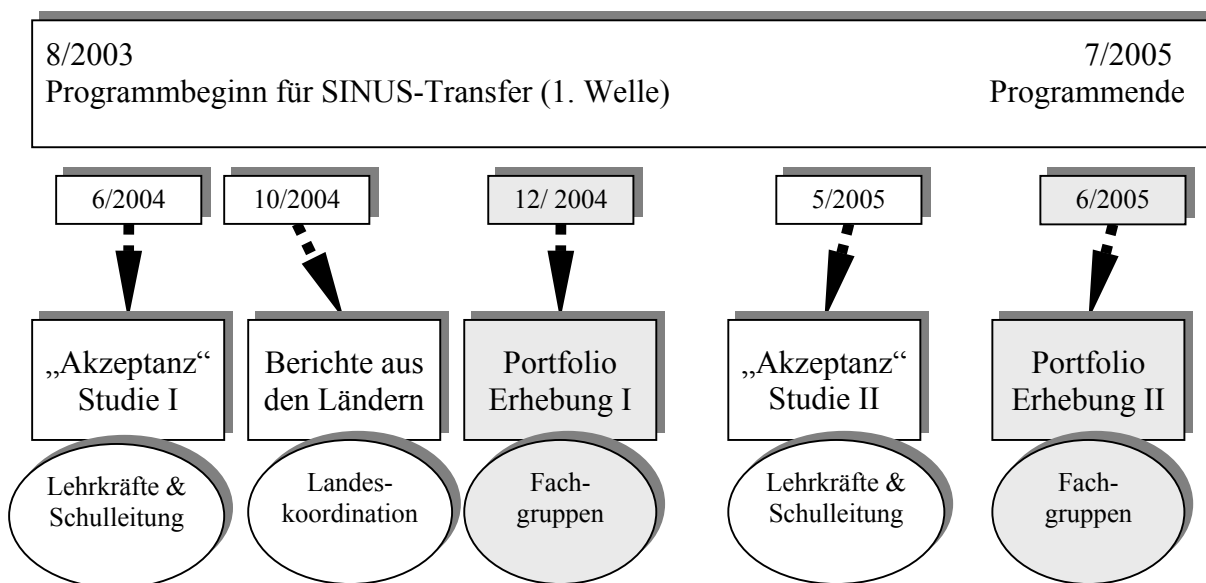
8/2003
Programmbeginn für SINUS-Transfer (1. Welle)

7/2005
Programmende

6/2004

„Akzeptanz“ Studie I

Lehrkräfte & Schulleitung

10/2004

Berichte aus den Ländern

Landes-koordination

12/ 2004

Portfolio Erhebung I

Fach-gruppen

5/2005

„Akzeptanz“ Studie II

Lehrkräfte & Schulleitung

6/2005

Portfolio Erhebung II

Fach-gruppen